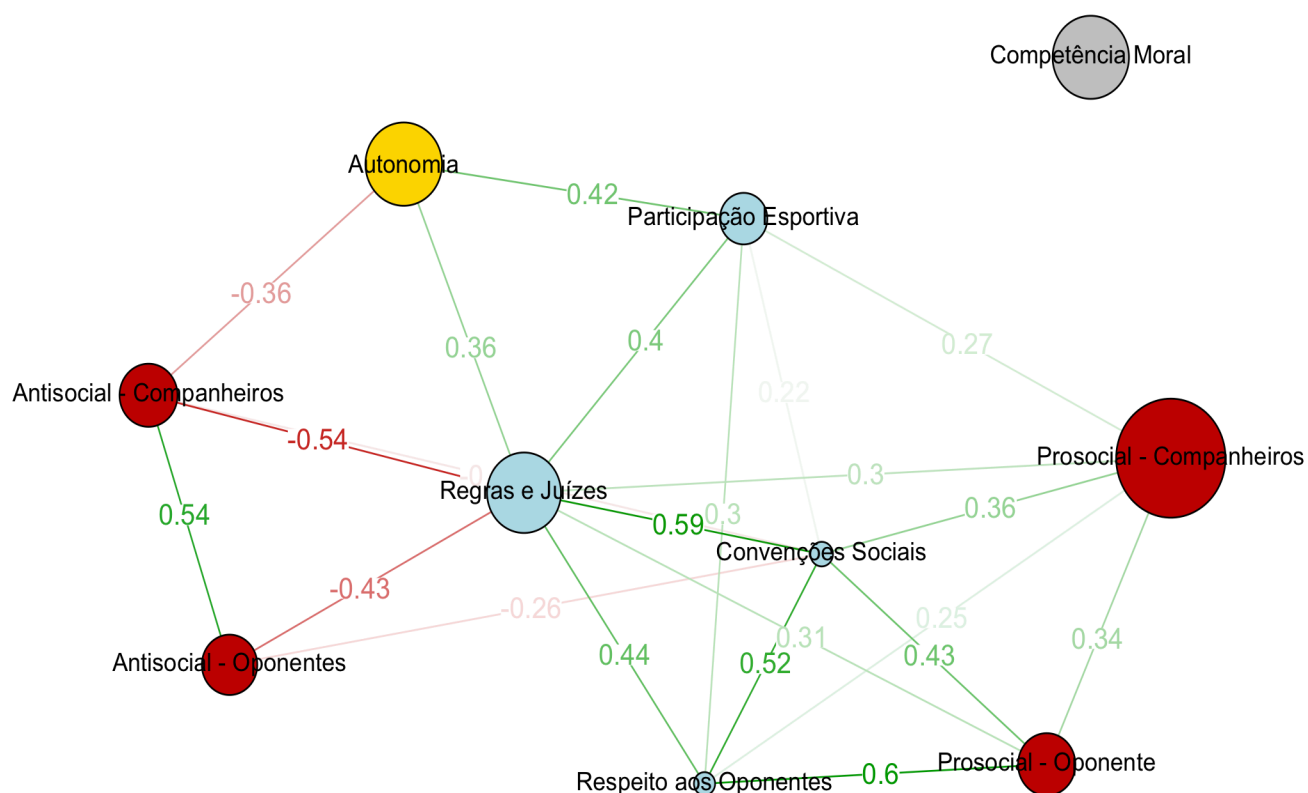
Competência Moral

Autonomia

0.42

Participação Esportiva

-0.36

0.36

0.4

0.27

0.22

Antisocial - Companheiros

-0.54

0.

Prosocial - Companheiros

Regras e Juízes

0.3

0.54

0.59

0.3

0.36

Convenções Sociais

-0.43

-0.26

0.25

0.31

0.34

Antisocial - Oponentes

0.44

0.52

0.43

Prosocial - Oponente

Respeito aos Oponentes

0.6